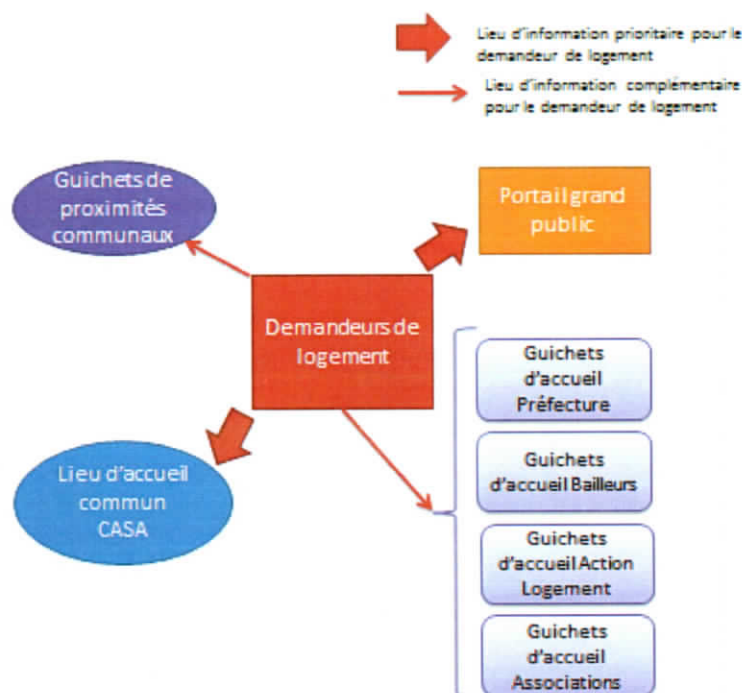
Lieu d'information prioritaire pour le demandeur de logement

Lieu d'information complémentaire pour le demandeur de logement

Guichets de proximités communaux

Portail grand public

Demandeurs de logement

Guichets d'accueil Préfecture

Guichets d'accueil Bailleurs

Lieu d'accueil commun CASA

Guichets d'accueil Action Logement

Guichets d'accueil Associations